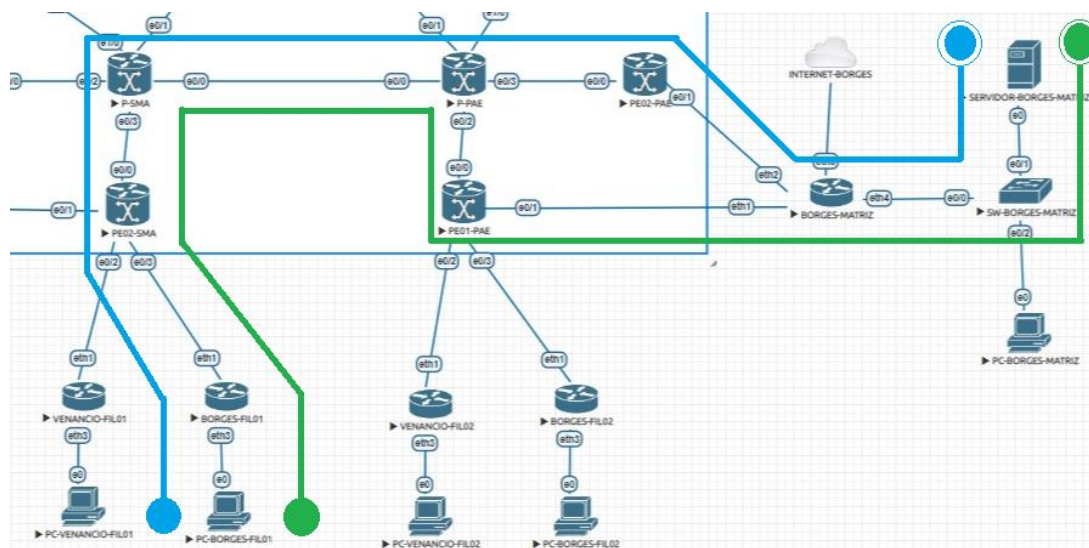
e0/1
e1/0
e0/1
e1/0
e0/2
P-SMA
e0/0
e0/0
P-PAE
e0/3
e0/0
PE02-PAE
e0/1
INTERNET-BORGES
SERVIDOR-BORGES-MATRIZ
e0/3
e0/2
e0/0
e0/0
eth2
e0
e0/1
e0/1
PE02-SMA
e0/1
eth1
BORGES-MATRIZ
eth4
e0/0
SW-BORGES-MATRIZ
PE01-PAE
e0/2
e0/2
e0/3
e0/2
e0/3
e0
PC-BORGES-MATRIZ
eth1
eth1
eth1
eth1
VENANCIO-FIL01
BORGES-FIL01
VENANCIO-FIL02
BORGES-FIL02
eth3
eth3
eth3
eth3
e0
e0
e0
e0
PC-VENANCIO-FIL01
PC-BORGES-FIL01
PC-VENANCIO-FIL02
PC-BORGES-FIL02